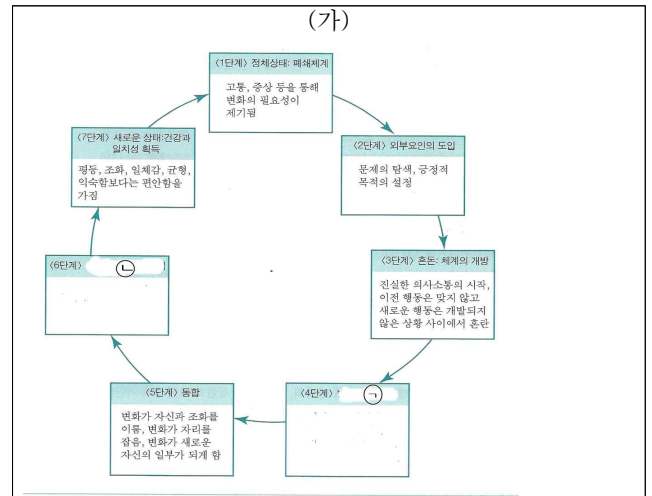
(가)

〈1단계〉 정체상태: 폐쇄체계

고통, 증상 등을 통해 변화의 필요성이 제기됨

〈2단계〉 외부요인의 도입

문제의 탐색, 긍정적 목적의 설정

〈3단계〉 혼돈: 체계의 개방

진실한 의사소통의 시작, 이전 행동은 맞지 않고 새로운 행동은 개발되지 않은 상황 사이에서 혼란

〈4단계〉 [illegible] ㄱ

〈5단계〉 통합

변화가 자신과 조화를 이룸, 변화가 자리를 잡음, 변화가 새로운 자신의 일부가 되게 함

〈6단계〉 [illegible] ㄴ

〈7단계〉 새로운 상태: 건강과 일치성 획득

평등, 조화, 일체감, 균형, 익숙함보다는 편안함을 가짐